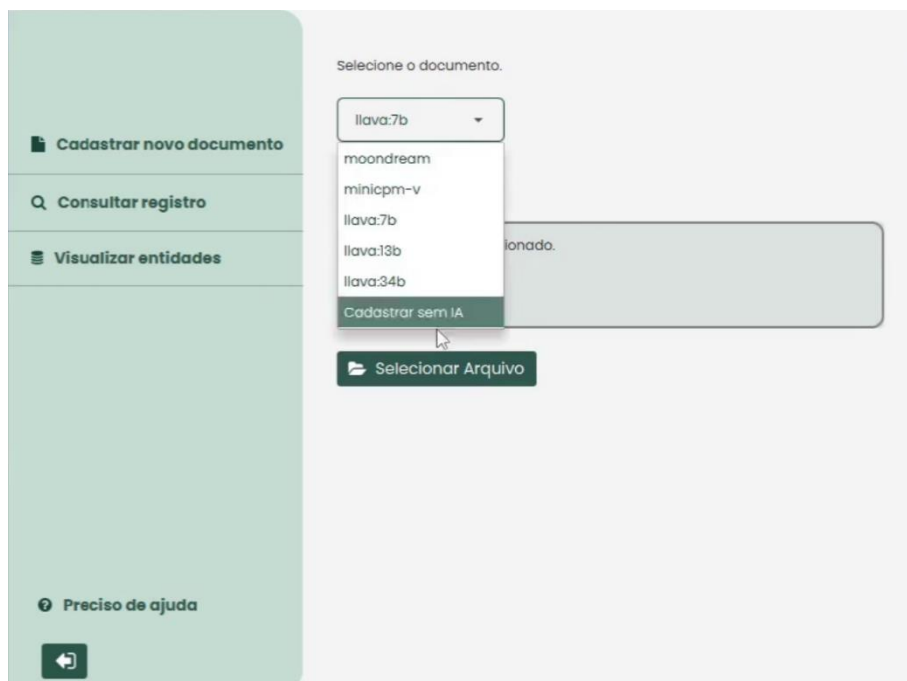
Cadastrar novo documento

Consultar registro

Visualizar entidades

Preciso de ajuda

Selecione o documento.

llava:7b

moondream
minicpm-v
llava:7b
llava:13b
llava:34b
Cadastrar sem IA

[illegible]ionado.

Selecionar Arquivo